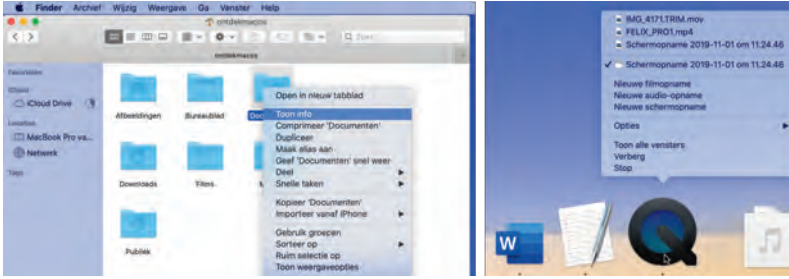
Finder Archief Wijzig Weergave Ga Venster Help

ontdekmacos

Zoek

ontdekmacos

Favorieten

iCloud

iCloud Drive

Locaties

MacBook Pro va...

Netwerk

Tags

Afbeeldingen

Bureaublad

Doc

Downloads

Films

Publiek

Open in nieuw tabblad

Toon info

Comprimeer 'Documenten'

Dupliceer

Maak alias aan

Geef 'Documenten' snel weer

Deel

Snelle taken

Kopieer 'Documenten'

Importeer vanaf iPhone

Gebruik groepen

Sorteer op

Ruim selectie op

Toon weergaveopties

IMG_4171.TRIM.mov

FELIX_PRO1.mp4

Schermopname 2019-11-01 om 11.24.46

✓ Schermopname 2019-11-01 om 11.24.46

Nieuwe filmopname

Nieuwe audio-opname

Nieuwe schermopname

Opties

Toon alle vensters

Verberg

Stop

W